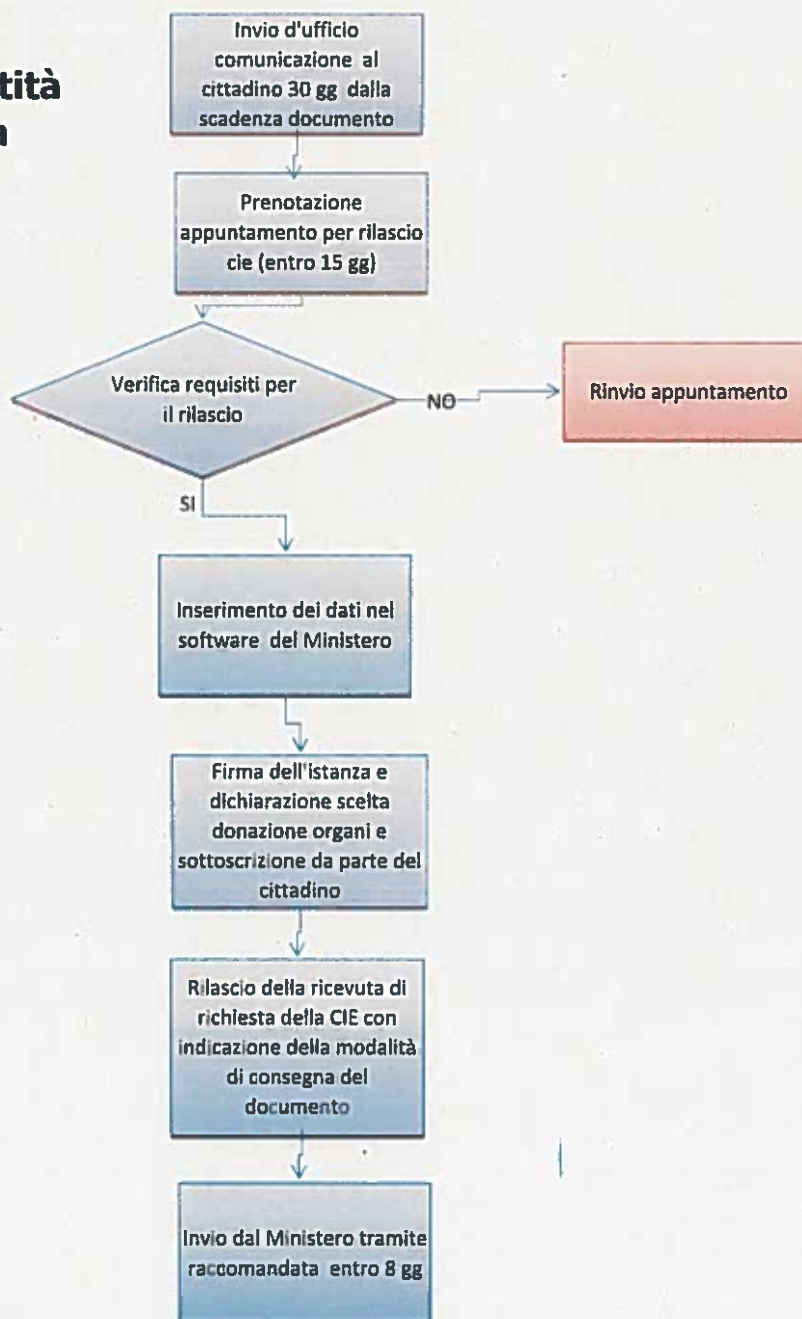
tità
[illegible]

Invio d'ufficio comunicazione al cittadino 30 gg dalla scadenza documento

Prenotazione appuntamento per rilascio cie (entro 15 gg)

Verifica requisiti per il rilascio

NO

Rinvio appuntamento

SI

Inserimento dei dati nel software del Ministero

Firma dell'istanza e dichiarazione scelta donazione organi e sottoscrizione da parte del cittadino

Rilascio della ricevuta di richiesta della CIE con indicazione della modalità di consegna del documento

Invio dal Ministero tramite raccomandata entro 8 gg